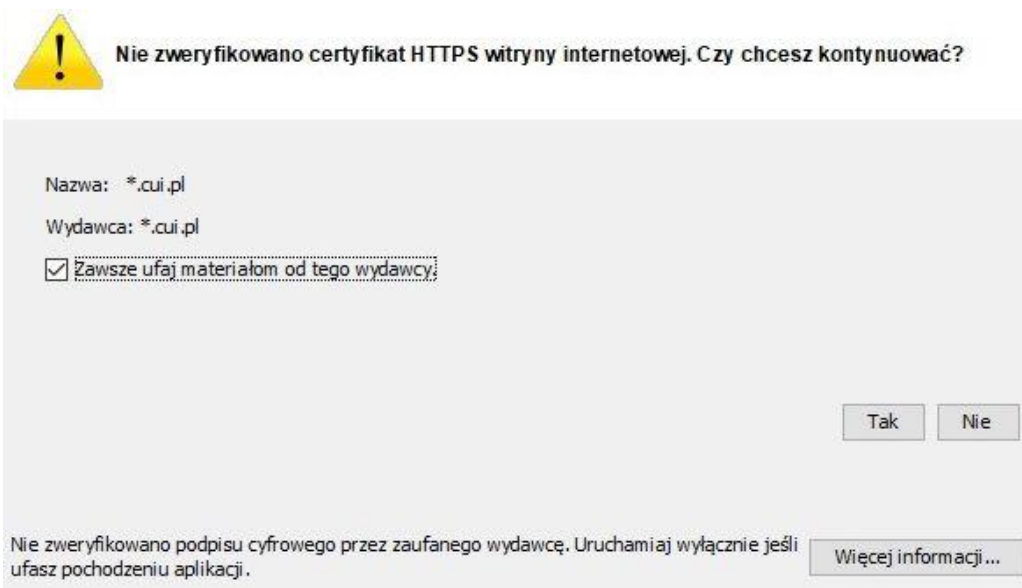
Nie zweryfikowano certyfikat HTTPS witryny internetowej. Czy chcesz kontynuować?

Nazwa: *.cui.pl

Wydawca: *.cui.pl

Zawsze ufaj materiałom od tego wydawcy.

Tak

Nie

Nie zweryfikowano podpisu cyfrowego przez zaufanego wydawcę. Uruchamiaj wyłącznie jeśli ufasz pochodzeniu aplikacji.

Więcej informacji...